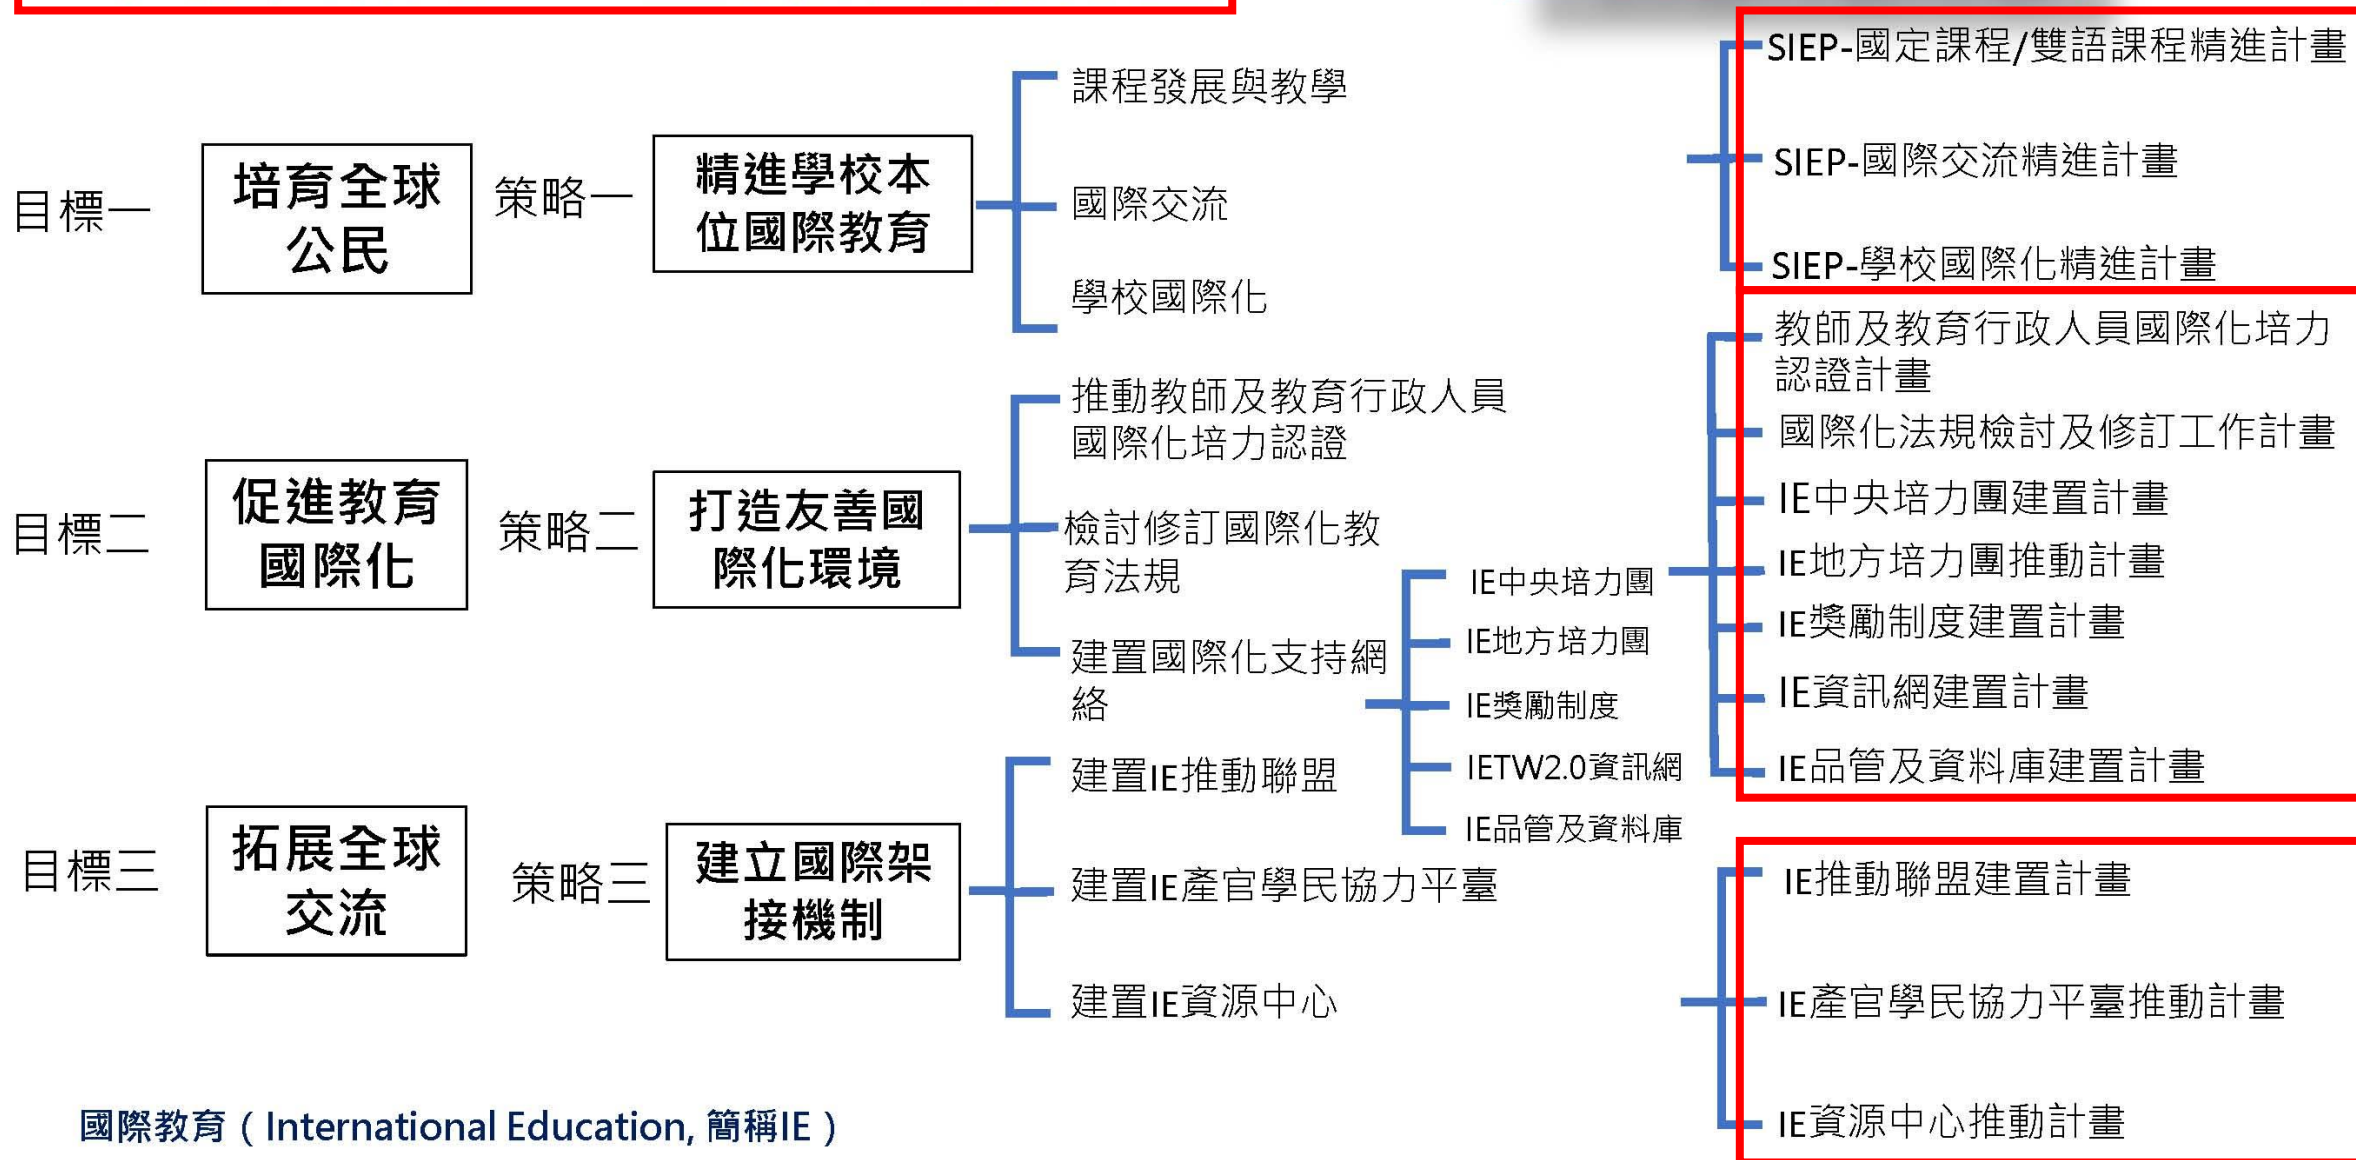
目標一

培育全球公民

策略一

精進學校本位國際教育

課程發展與教學

國際交流

學校國際化

SIEP-國定課程/雙語課程精進計畫

SIEP-國際交流精進計畫

SIEP-學校國際化精進計畫

目標二

促進教育國際化

策略二

打造友善國際化環境

推動教師及教育行政人員國際化培力認證

檢討修訂國際化教育法規

建置國際化支持網絡

IE中央培力團

IE地方培力團

IE獎勵制度

IETW2.0資訊網

IE品管及資料庫

教師及教育行政人員國際化培力認證計畫

國際化法規檢討及修訂工作計畫

IE中央培力團建置計畫

IE地方培力團推動計畫

IE獎勵制度建置計畫

IE資訊網建置計畫

IE品管及資料庫建置計畫

目標三

拓展全球交流

策略三

建立國際架接機制

建置IE推動聯盟

建置IE產官學民協力平臺

建置IE資源中心

IE推動聯盟建置計畫

IE產官學民協力平臺推動計畫

IE資源中心推動計畫

國際教育（International Education, 簡稱IE）